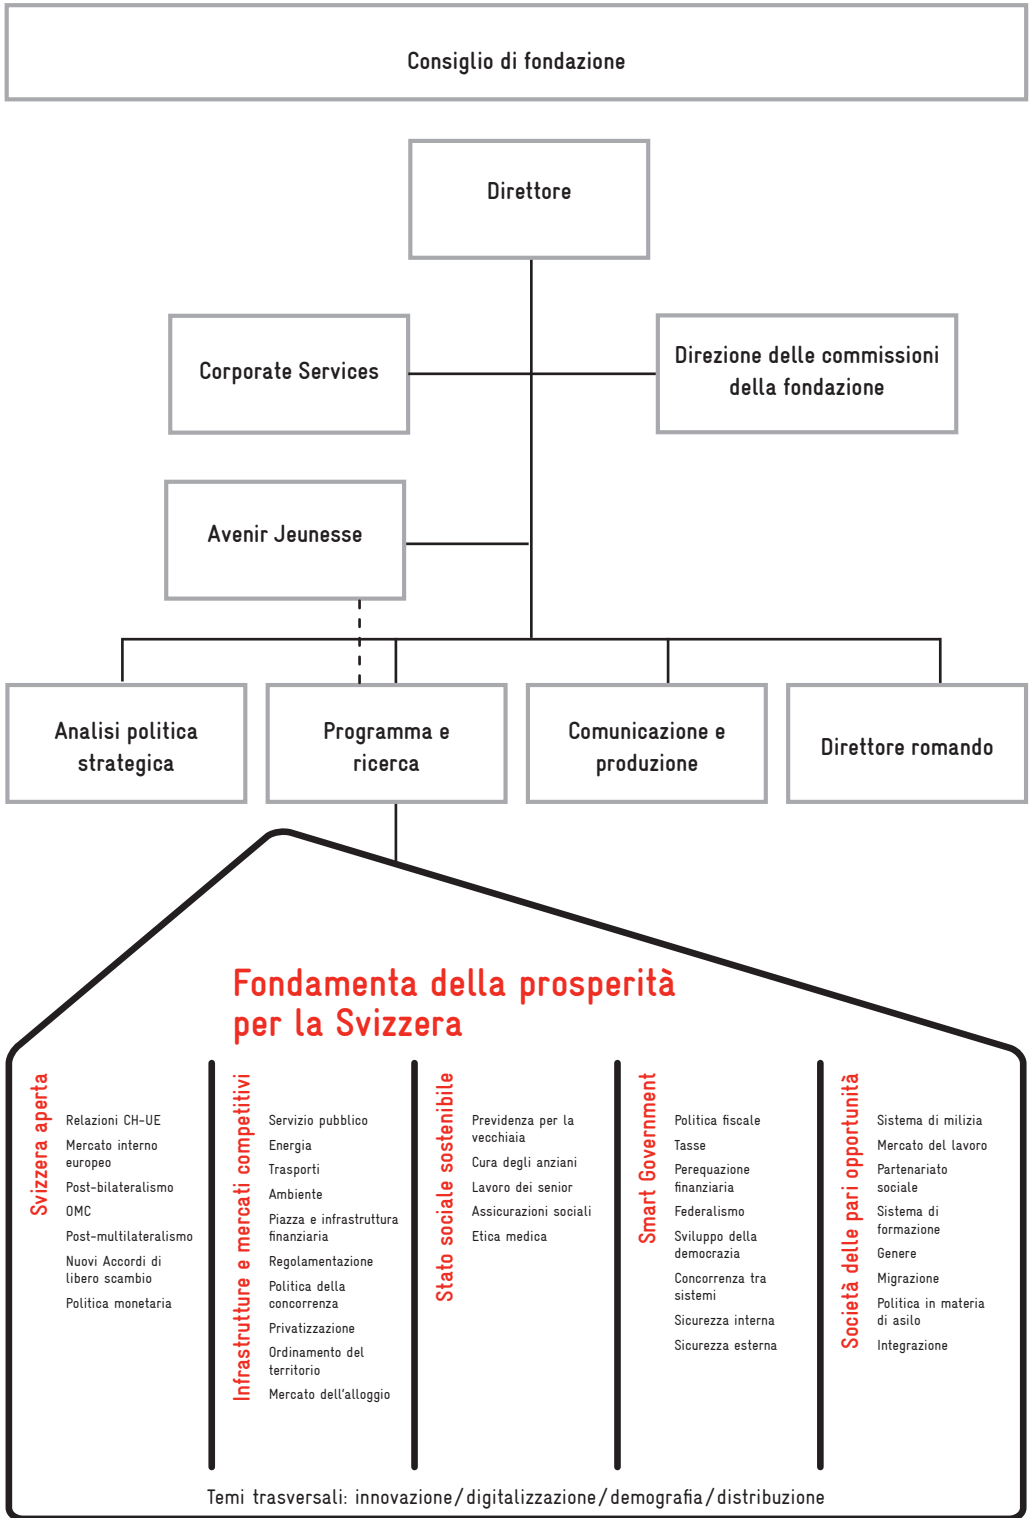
Consiglio di fondazione

Direttore

Corporate Services

Direzione delle commissioni della fondazione

Avenir Jeunesse

Analisi politica strategica

Programma e ricerca

Comunicazione e produzione

Direttore romando

Fondamenta della prosperità per la Svizzera

Svizzera aperta

Relazioni CH-UE
Mercato interno europeo
Post-bilateralismo
OMC
Post-multilateralismo
Nuovi Accordi di libero scambio
Politica monetaria

Infrastrutture e mercati competitivi

Servizio pubblico
Energia
Trasporti
Ambiente
Piazza e infrastruttura finanziaria
Regolamentazione
Politica della concorrenza
Privatizzazione
Ordinamento del territorio
Mercato dell'alloggio

Stato sociale sostenibile

Previdenza per la vecchiaia
Cura degli anziani
Lavoro dei senior
Assicurazioni sociali
Etica medica

Smart Government

Politica fiscale
Tasse
Perequazione finanziaria
Federalismo
Sviluppo della democrazia
Concorrenza tra sistemi
Sicurezza interna
Sicurezza esterna

Società delle pari opportunità

Sistema di milizia
Mercato del lavoro
Partenariato sociale
Sistema di formazione
Genere
Migrazione
Politica in materia di asilo
Integrazione

Temi trasversali: innovazione / digitalizzazione / demografia / distribuzione